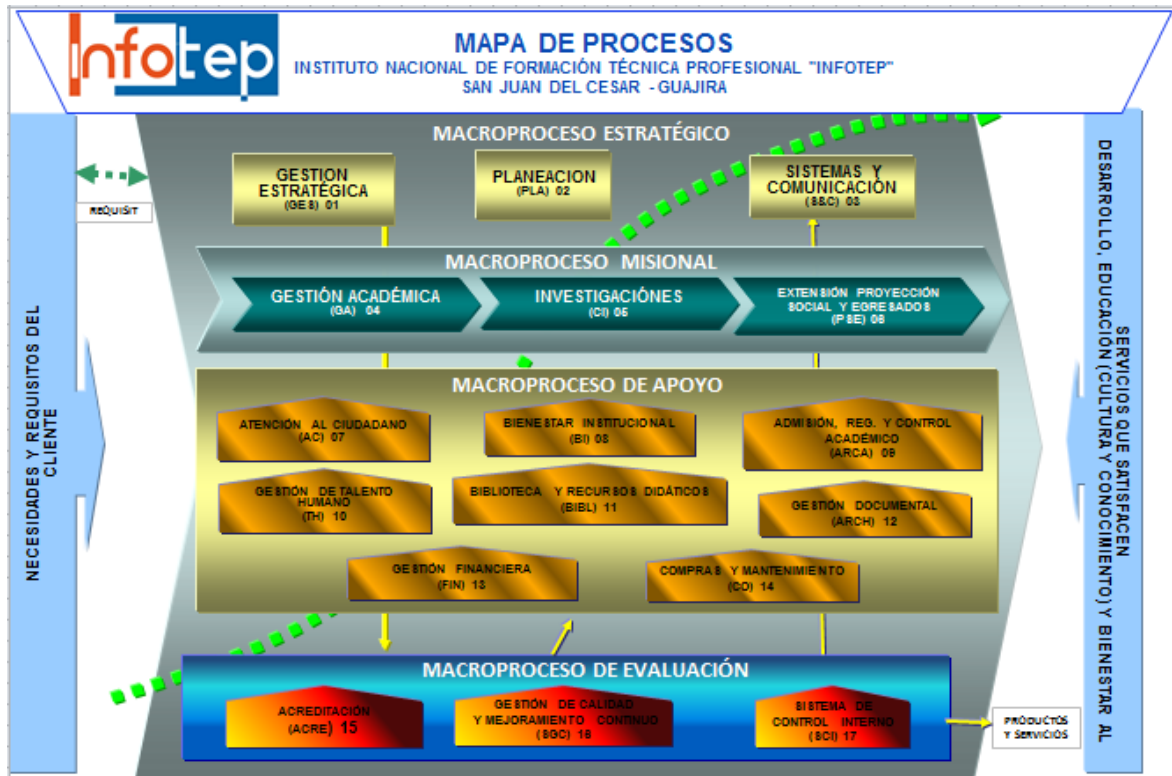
infotep

MAPA DE PROCESOS
INSTITUTO NACIONAL DE FORMACIÓN TÉCNICA PROFESIONAL "INFOTEP"
SAN JUAN DEL CESAR - GUAJIRA

NECESIDADES Y REQUISITOS DEL CLIENTE

REQUISIT

MACROPROCESO ESTRATÉGICO

GESTION ESTRATÉGICA (GES) 01

PLANEACION (PLA) 02

SISTEMAS Y COMUNICACIÓN (S&C) 03

MACROPROCESO MISIONAL

GESTIÓN ACADÉMICA (GA) 04

INVESTIGACIÓNES (CI) 05

EXTENSIÓN PROYECCIÓN SOCIAL Y EGRESADOS (PSE) 06

MACROPROCESO DE APOYO

ATENCIÓN AL CIUDADANO (AC) 07

BIENESTAR INSTITUCIONAL (BI) 08

ADMISIÓN, REG. Y CONTROL ACADÉMICO (ARCA) 09

GESTIÓN DE TALENTO HUMANO (TH) 10

BIBLIOTECA Y RECURSOS DIDÁCTICOS (BIBL) 11

GESTIÓN DOCUMENTAL (ARCH) 12

GESTIÓN FINANCIERA (FIN) 13

COMPRAS Y MANTENIMIENTO (CO) 14

MACROPROCESO DE EVALUACIÓN

ACREDITACIÓN (ACRE) 15

GESTIÓN DE CALIDAD Y MEJORAMIENTO CONTINUO (SGC) 16

SISTEMA DE CONTROL INTERNO (SCI) 17

PRODUCTOS Y SERVICIOS

SERVICIOS QUE SATISFACEN AL DESARROLLO, EDUCACIÓN (CULTURA Y CONOCIMIENTO) Y BIENESTAR